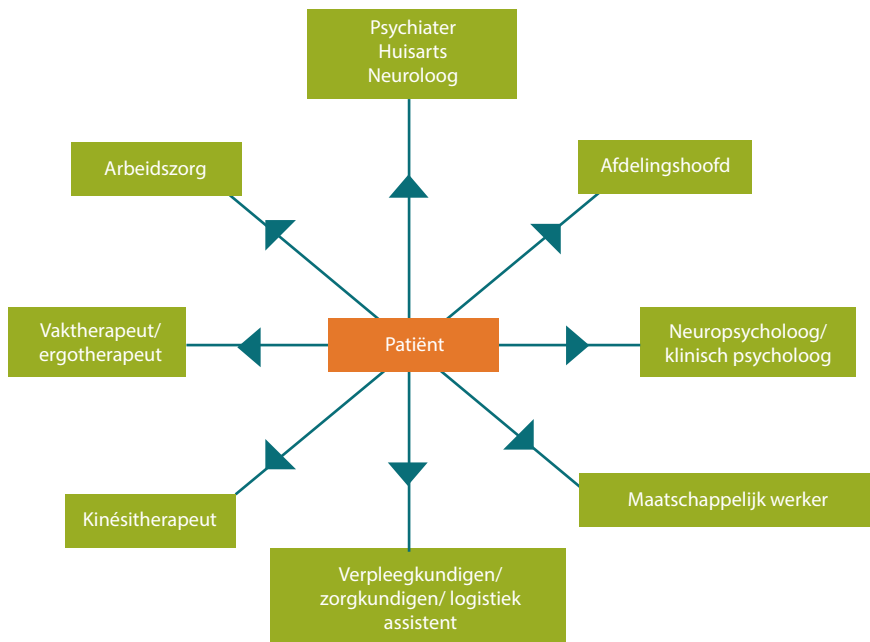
Psychiater
Huisarts
Neuroloog

Arbeidszorg

Afdelingshoofd

Vaktherapeut/ ergotherapeut

Patiënt

Neuropsycholoog/ klinisch psycholoog

Kinésitherapeut

Maatschappelijk werker

Verpleegkundigen/ zorgkundigen/ logistiek assistent